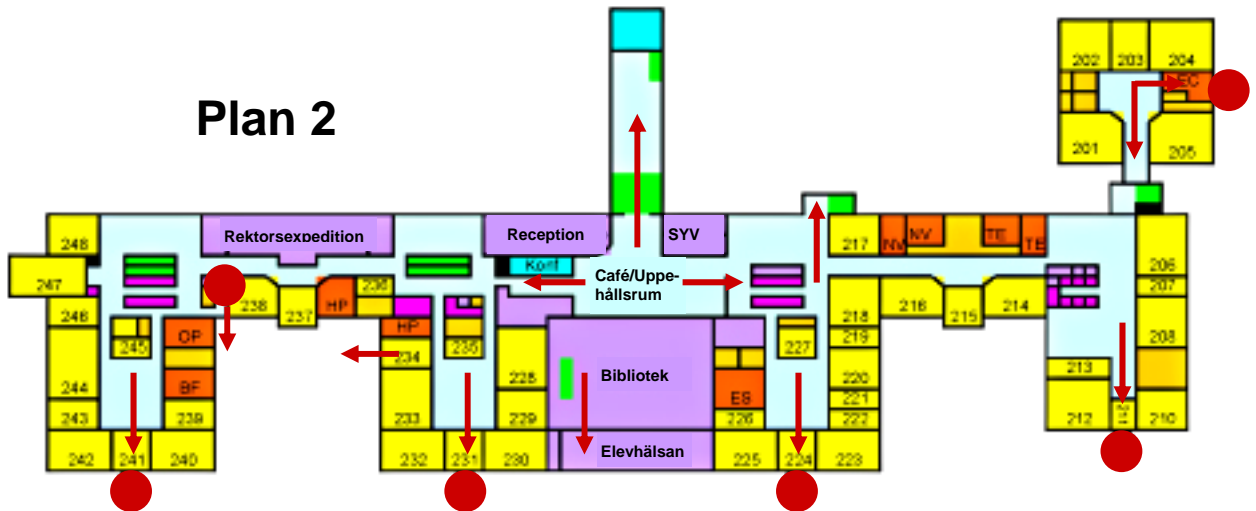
Plan 2

202 203 204 EC 201 205

Rektorsexpedition
Reception
SYV
Konf
Café/Uppehållsrum

248 247 246 245 244 243 242 241 240 239 238 237 236 235 234 233 232 231 230 229 228 227 226 225 224 223 222 221 220 219 218 217 216 215 214 213 212 210 208 207 206

OP BF HP HP NV NV TE TE ES

Bibliotek
Elevhälsan